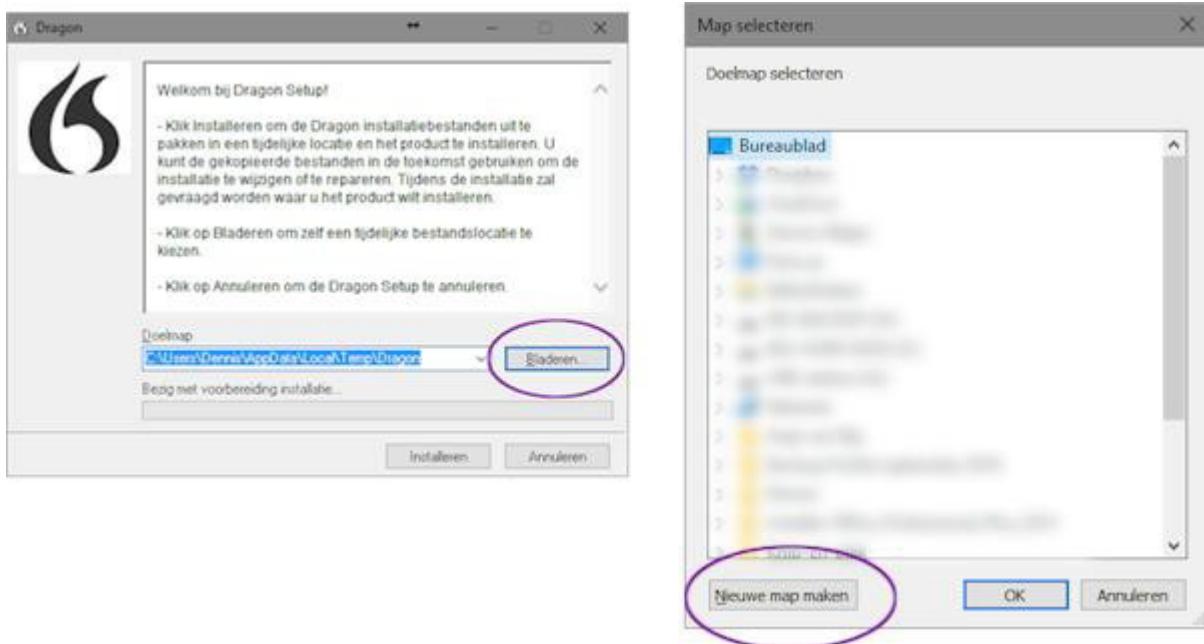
Dragon

Welkom bij Dragon Setup!

- Klik Installeren om de Dragon installatiebestanden uit te pakken in een tijdelijke locatie en het product te installeren. U kunt de gekopieerde bestanden in de toekomst gebruiken om de installatie te wijzigen of te repareren. Tijdens de installatie zal gevraagd worden waar u het product wilt installeren.

- Klik op Bladeren om zelf een tijdelijke bestandslocatie te kiezen.

- Klik op Annuleren om de Dragon Setup te annuleren.

Doelmap

C:\Users\Dennis\AppData\Local\Temp\Dragon

Bladeren...

Bezig met voorbereiding installatie...

Installeren

Annuleren

Map selecteren

Doelmap selecteren

Bureaublad

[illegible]

Nieuwe map maken

OK

Annuleren